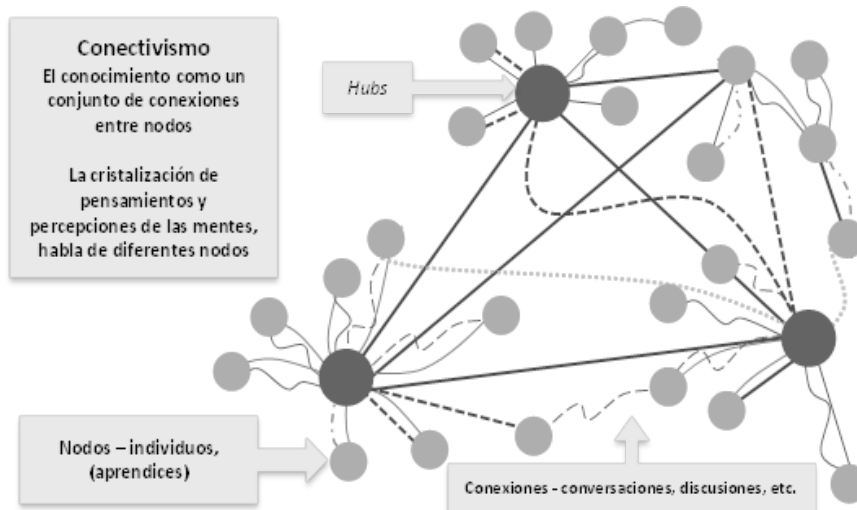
Conectivismo
El conocimiento como un conjunto de conexiones entre nodos

La cristalización de pensamientos y percepciones de las mentes, habla de diferentes nodos

*Hubs*

Nodos – individuos, (aprendices)

Conexiones - conversaciones, discusiones, etc.